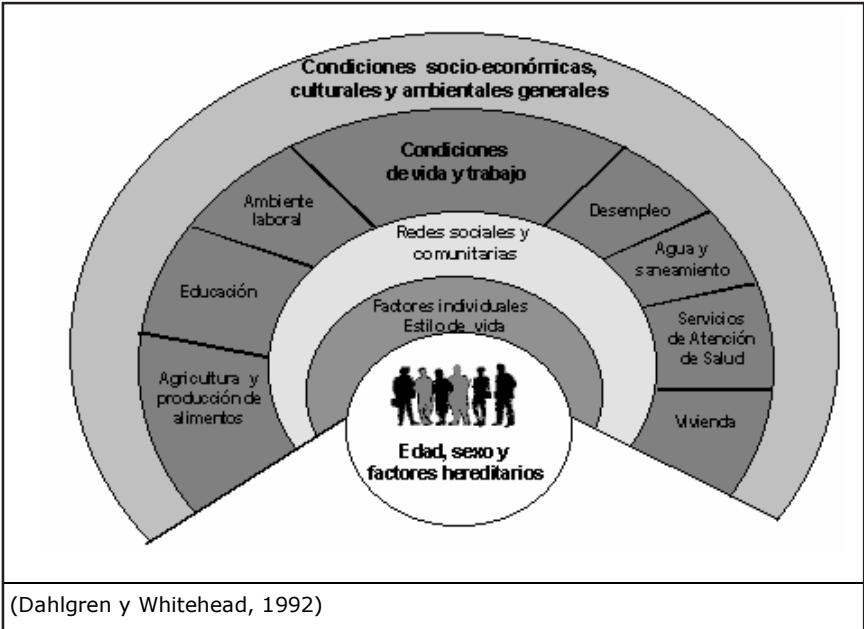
Condiciones socio-económicas, culturales y ambientales generales

Condiciones de vida y trabajo

Ambiente laboral

Educación

Agricultura y producción de alimentos

Desempleo

Agua y saneamiento

Servicios de Atención de Salud

Vivienda

Redes sociales y comunitarias

Factores individuales Estilo de vida

Edad, sexo y factores hereditarios

(Dahlgren y Whitehead, 1992)